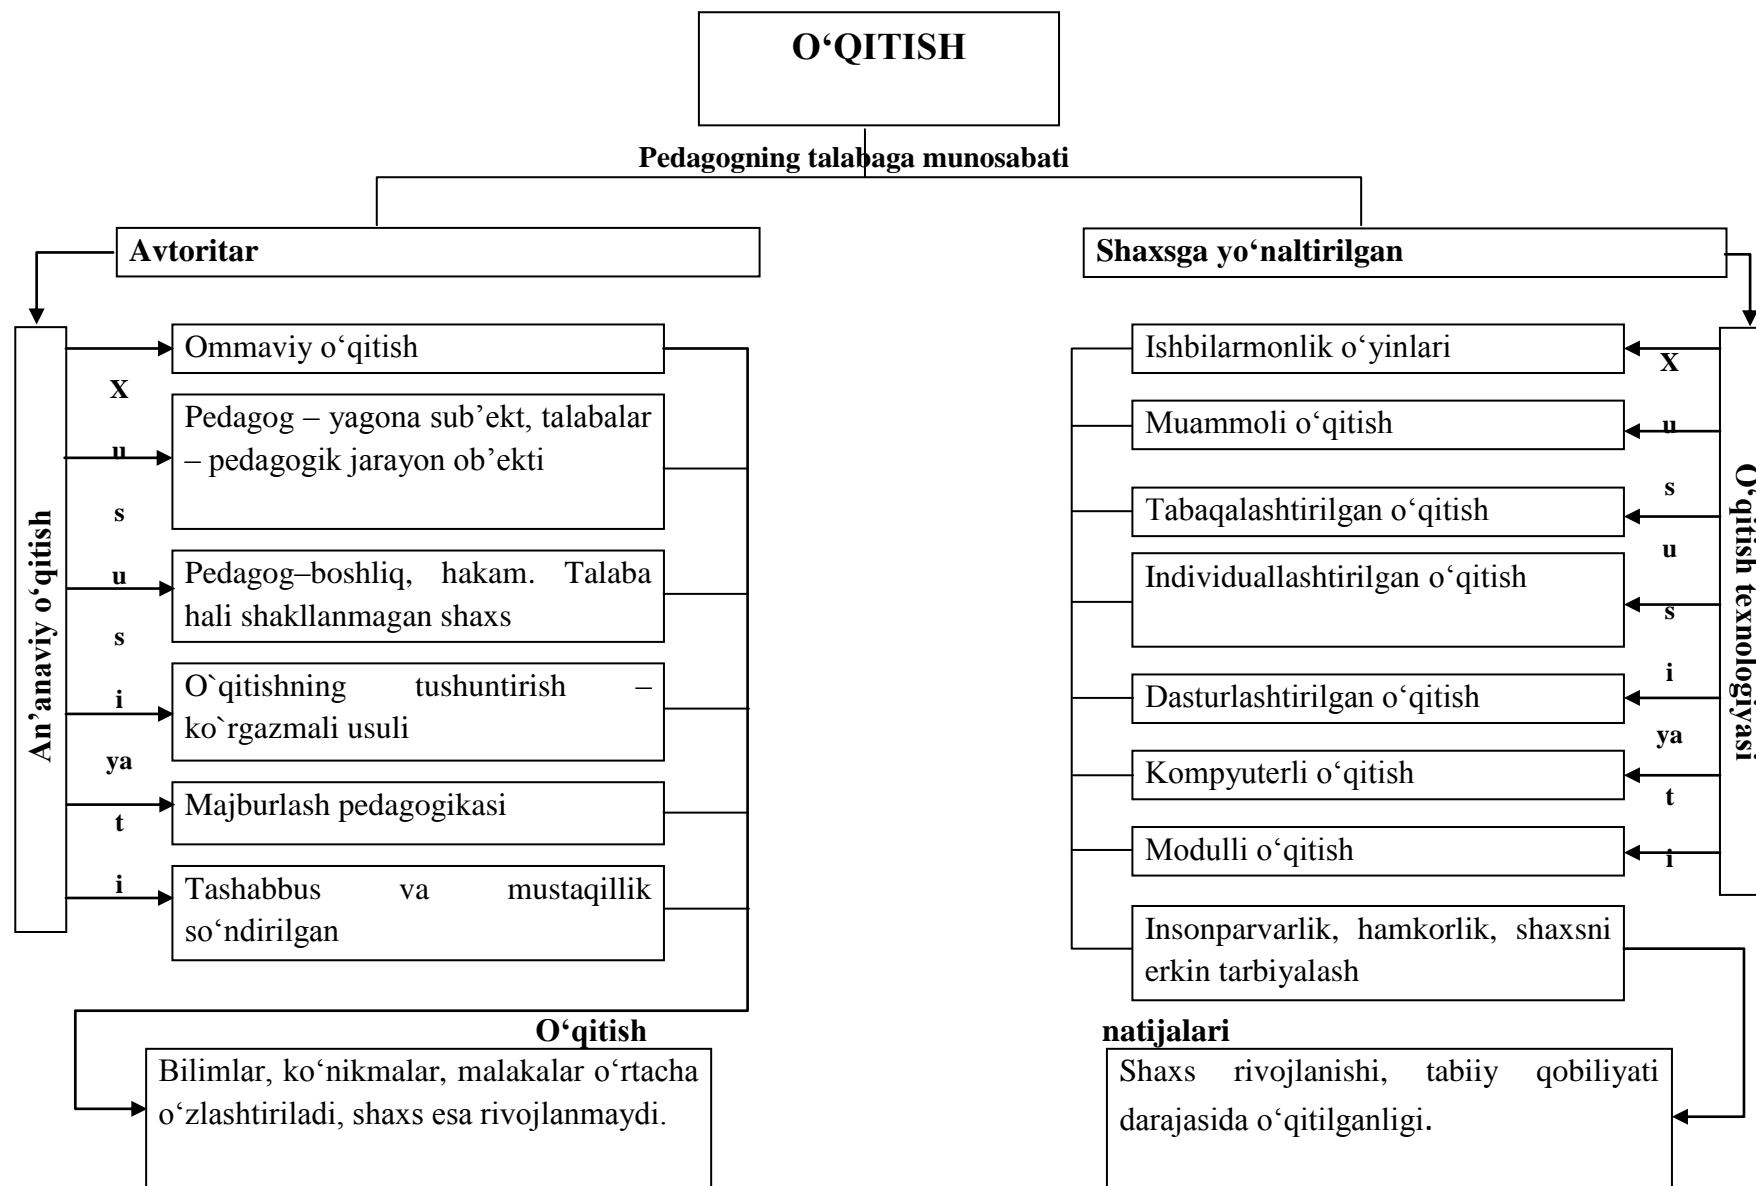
O‘QITISH

Pedagogning talabaga munosabati

Avtoritar

Shaxsga yo‘naltirilgan

An’anaviy o‘qitish

X u s u s i ya t i

Ommaviy o‘qitish

Pedagog – yagona sub’ekt, talabalar – pedagogik jarayon ob’ekti

Pedagog–boshliq, hakam. Talaba hali shakllanmagan shaxs

O`qitishning tushuntirish – ko`rgazmali usuli

Majburlash pedagogikasi

Tashabbus va mustaqillik so‘ndirilgan

Ishbilarmonlik o‘yinlari

Muammoli o‘qitish

Tabaqalashtirilgan o‘qitish

Individuallashtirilgan o‘qitish

Dasturlashtirilgan o‘qitish

Kompyuterli o‘qitish

Modulli o‘qitish

Insonparvarlik, hamkorlik, shaxsni erkin tarbiyalash

X u s u s i ya t i

O‘qitish texnologiyasi

O‘qitish natijalari

Bilimlar, ko‘nikmalar, malakalar o‘rtacha o‘zlashtiriladi, shaxs esa rivojlanmaydi.

Shaxs rivojlanishi, tabiiy qobiliyati darajasida o‘qitilganligi.